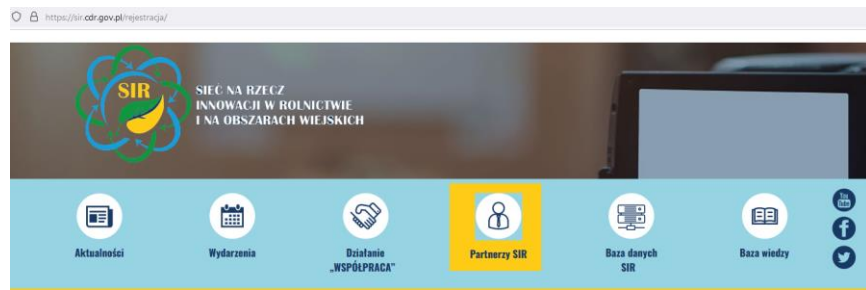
https://sir.cdr.gov.pl/rejestracja/

SIR

SIEĆ NA RZECZ INNOWACJI W ROLNICTWIE I NA OBSZARACH WIEJSKICH

Aktualności

Wydarzenia

Działanie „WSPÓŁPRACA"

Partnerzy SIR

Baza danych SIR

Baza wiedzy

You Tube